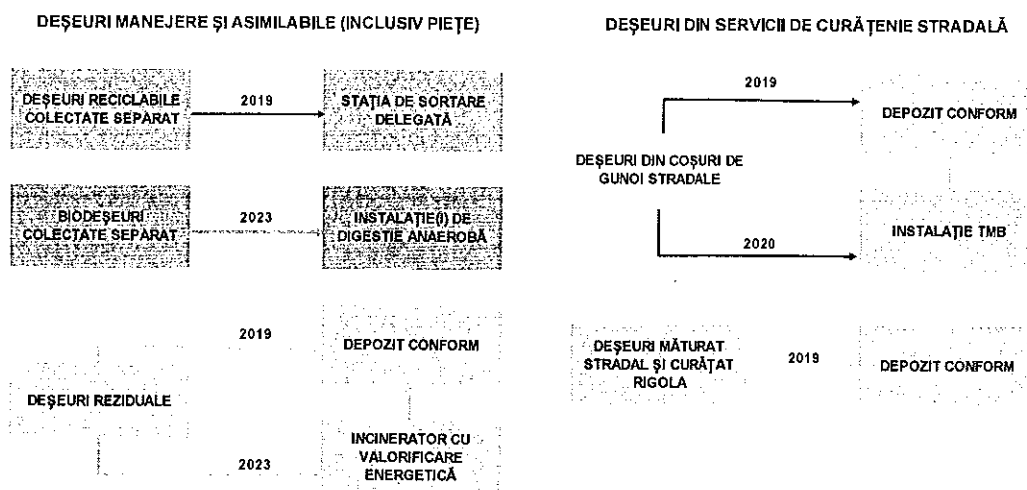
DEŞEURI MANEJERE ŞI ASIMILABILE (INCLUSIV PIEŢE)

DEŞEURI RECICLABILE COLECTATE SEPARAT

2019

STAŢIA DE SORTARE DELEGATĂ

BIODEŞEURI COLECTATE SEPARAT

2023

INSTALAŢIE(I) DE DIGESTIE ANAEROBĂ

DEŞEURI REZIDUALE

2019

DEPOZIT CONFORM

2023

INCINERATOR CU VALORIFICARE ENERGETICĂ

DEŞEURI DIN SERVICII DE CURĂŢENIE STRADALĂ

DEŞEURI DIN COŞURI DE GUNOI STRADALE

2019

DEPOZIT CONFORM

2020

INSTALAŢIE TMB

DEŞEURI MĂTURAT STRADAL ŞI CURĂŢAT RIGOLA

2019

DEPOZIT CONFORM